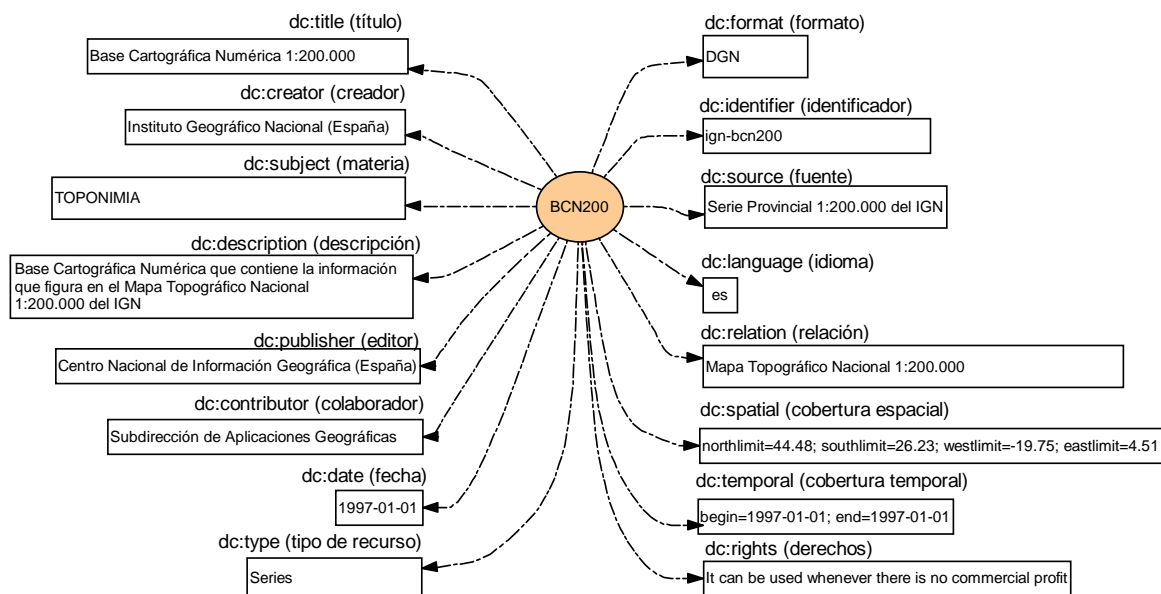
dc:title (título)
Base Cartográfica Numérica 1:200.000

dc:creator (creador)
Instituto Geográfico Nacional (España)

dc:subject (materia)
TOPONIMIA

dc:description (descripción)
Base Cartográfica Numérica que contiene la información que figura en el Mapa Topográfico Nacional 1:200.000 del IGN

dc:publisher (editor)
Centro Nacional de Información Geográfica (España)

dc:contributor (colaborador)
Subdirección de Aplicaciones Geográficas

dc:date (fecha)
1997-01-01

dc:type (tipo de recurso)
Series

BCN200

dc:format (formato)
DGN

dc:identifier (identificador)
ign-bcn200

dc:source (fuente)
Serie Provincial 1:200.000 del IGN

dc:language (idioma)
es

dc:relation (relación)
Mapa Topográfico Nacional 1:200.000

dc:spatial (cobertura espacial)
northlimit=44.48; southlimit=26.23; westlimit=-19.75; eastlimit=4.51

dc:temporal (cobertura temporal)
begin=1997-01-01; end=1997-01-01

dc:rights (derechos)
It can be used whenever there is no commercial profit